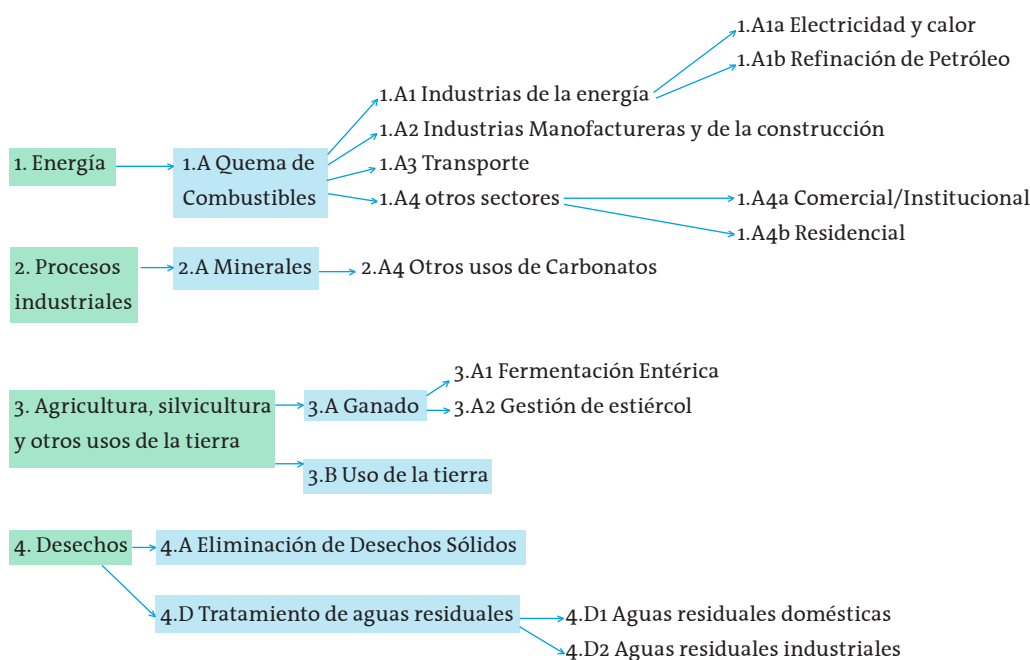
1. Energía

1.A Quema de Combustibles

1.A1 Industrias de la energía

1.A1a Electricidad y calor

1.A1b Refinación de Petróleo

1.A2 Industrias Manofactureras y de la construcción

1.A3 Transporte

1.A4 otros sectores

1.A4a Comercial/Institucional

1.A4b Residencial

2. Procesos industriales

2.A Minerales

2.A4 Otros usos de Carbonatos

3. Agricultura, silvicultura y otros usos de la tierra

3.A Ganado

3.A1 Fermentación Entérica

3.A2 Gestión de estiércol

3.B Uso de la tierra

4. Desechos

4.A Eliminación de Desechos Sólidos

4.D Tratamiento de aguas residuales

4.D1 Aguas residuales domésticas

4.D2 Aguas residuales industriales